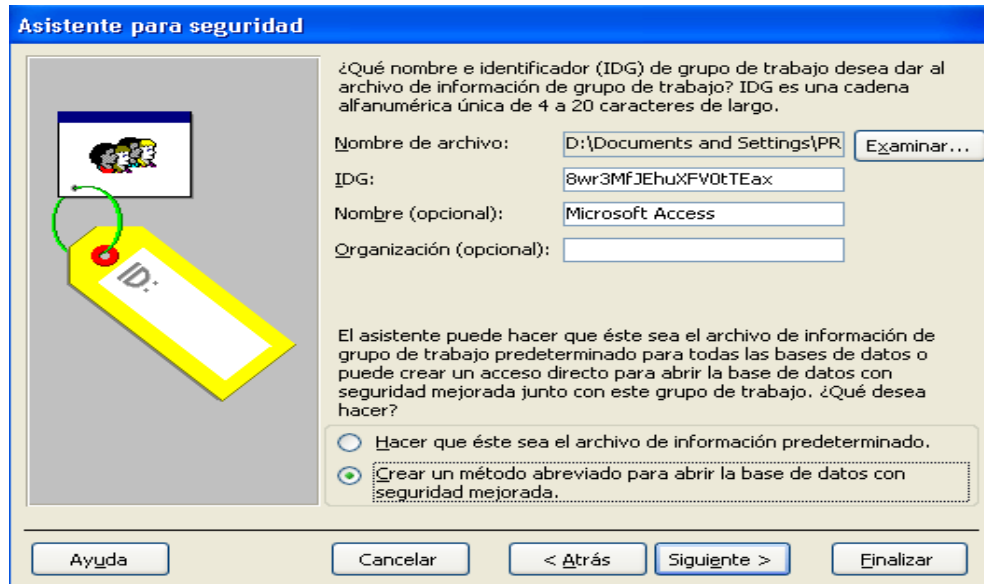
Asistente para seguridad

ID:

¿Qué nombre e identificador (IDG) de grupo de trabajo desea dar al archivo de información de grupo de trabajo? IDG es una cadena alfanumérica única de 4 a 20 caracteres de largo.

Nombre de archivo: D:\Documents and Settings\PR Examinar...

IDG: 8wr3MfJEhuXFV0tTEax

Nombre (opcional): Microsoft Access

Organización (opcional):

El asistente puede hacer que éste sea el archivo de información de grupo de trabajo predeterminado para todas las bases de datos o puede crear un acceso directo para abrir la base de datos con seguridad mejorada junto con este grupo de trabajo. ¿Qué desea hacer?

Hacer que éste sea el archivo de información predeterminado.

Crear un método abreviado para abrir la base de datos con seguridad mejorada.

Ayuda Cancelar < Atrás Siguiente > Finalizar